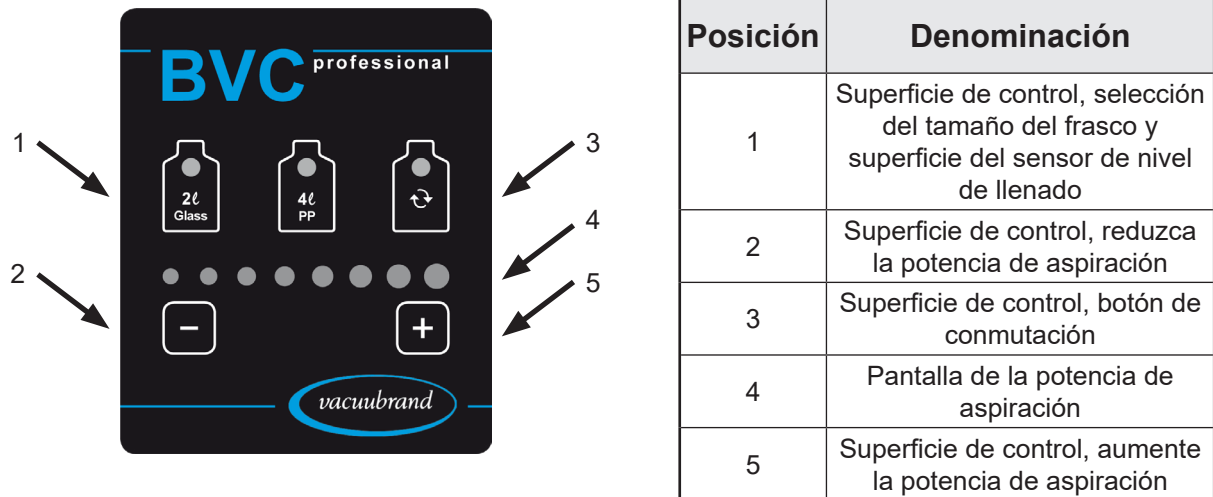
BVC professional

1

2

3

4

5

2ℓ Glass

4ℓ PP

−

+

vacuubrand

| Posición | Denominación |
|---|---|
| 1 | Superficie de control, selección del tamaño del frasco y superficie del sensor de nivel de llenado |
| 2 | Superficie de control, reduzca la potencia de aspiración |
| 3 | Superficie de control, botón de conmutación |
| 4 | Pantalla de la potencia de aspiración |
| 5 | Superficie de control, aumente la potencia de aspiración |